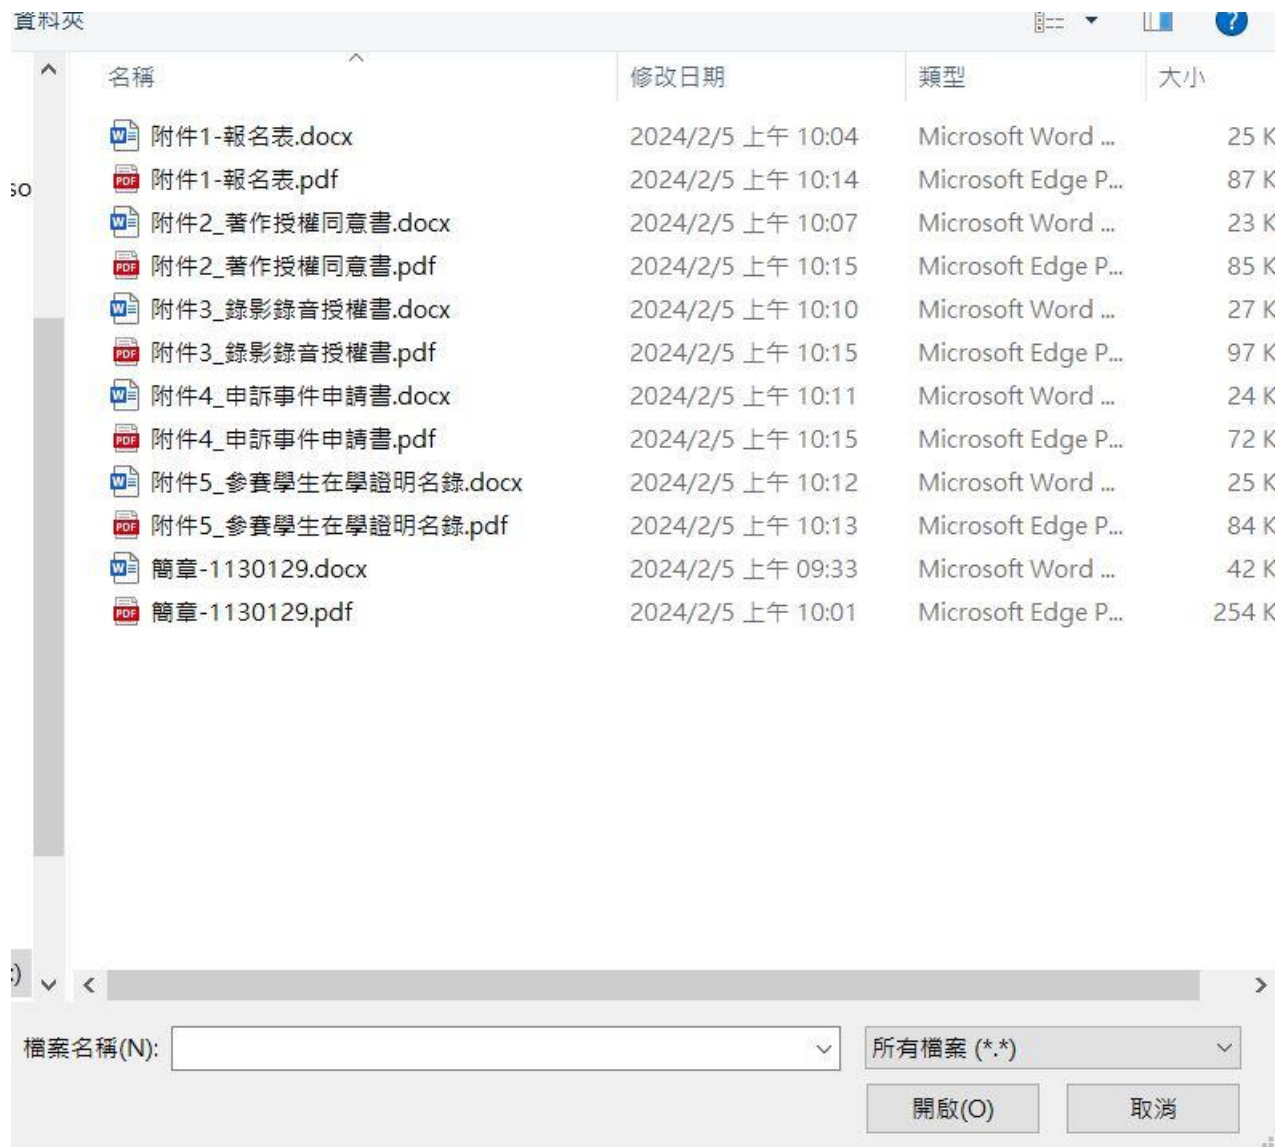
資料夾

| 名稱 | 修改日期 | 類型 | 大小 |
|---|---|---|---|
| 附件1-報名表.docx | 2024/2/5 上午 10:04 | Microsoft Word ... | 25 K |
| 附件1-報名表.pdf | 2024/2/5 上午 10:14 | Microsoft Edge P... | 87 K |
| 附件2_著作授權同意書.docx | 2024/2/5 上午 10:07 | Microsoft Word ... | 23 K |
| 附件2_著作授權同意書.pdf | 2024/2/5 上午 10:15 | Microsoft Edge P... | 85 K |
| 附件3_錄影錄音授權書.docx | 2024/2/5 上午 10:10 | Microsoft Word ... | 27 K |
| 附件3_錄影錄音授權書.pdf | 2024/2/5 上午 10:15 | Microsoft Edge P... | 97 K |
| 附件4_申訴事件申請書.docx | 2024/2/5 上午 10:11 | Microsoft Word ... | 24 K |
| 附件4_申訴事件申請書.pdf | 2024/2/5 上午 10:15 | Microsoft Edge P... | 72 K |
| 附件5_參賽學生在學證明名錄.docx | 2024/2/5 上午 10:12 | Microsoft Word ... | 25 K |
| 附件5_參賽學生在學證明名錄.pdf | 2024/2/5 上午 10:13 | Microsoft Edge P... | 84 K |
| 簡章-1130129.docx | 2024/2/5 上午 09:33 | Microsoft Word ... | 42 K |
| 簡章-1130129.pdf | 2024/2/5 上午 10:01 | Microsoft Edge P... | 254 K |

檔案名稱(N):
所有檔案 (*.*)
開啟(O)
取消